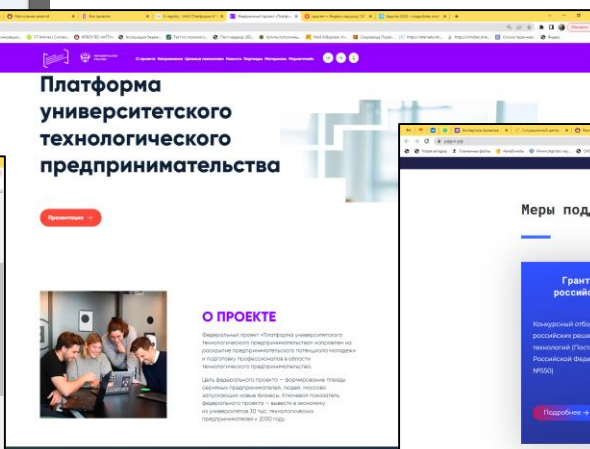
Платформа университетского технологического предпринимательства

Презентация →

О ПРОЕКТЕ

Федеральный проект «Платформа университетского технологического предпринимательства» направлен на раскрытие предпринимательского потенциала молодежи и подготовку профессионалов в области технологического предпринимательства.

Цель федерального проекта — формирование плеяды серийных предпринимателей, людей, массово запускающих новые бизнесы. Ключевой показатель федерального проекта — вывести в экономику из университетов 30 тыс. технологических предпринимателей к 2030 году.

Меры под

Грант
российс

Конкурсный отбо
российских решен
технологий (Пост
Российской Феде
№550)

Подробнее →